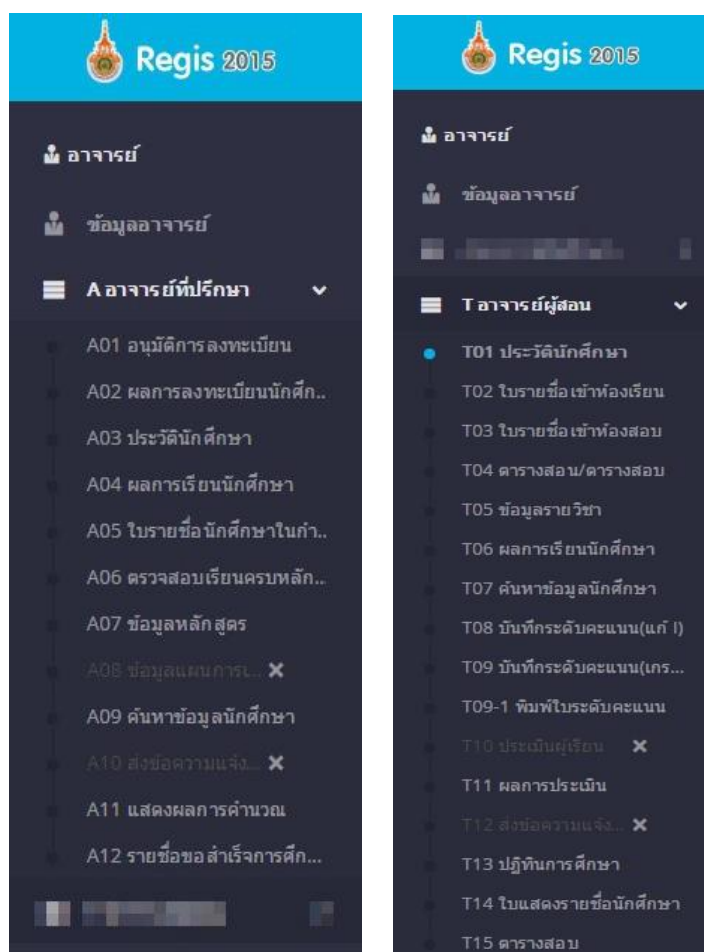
Regis 2015

อาจารย์

ข้อมูลอาจารย์

A อาจารย์ที่ปรึกษา

A01 อนุมัติการลงทะเบียน

A02 ผลการลงทะเบียนนักศึก..

A03 ประวัตินักศึกษา

A04 ผลการเรียนนักศึกษา

A05 ใบรายชื่อนักศึกษาในกำ..

A06 ตรวจสอบเรียนครบหลัก..

A07 ข้อมูลหลักสูตร

A08 ข้อมูลแผนการเ..

A09 ค้นหาข้อมูลนักศึกษา

A10 ส่งข้อความแจ้ง..

A11 แสดงผลการคำนวณ

A12 รายชื่อขอสำเร็จการศึก..

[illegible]

Regis 2015

อาจารย์

ข้อมูลอาจารย์

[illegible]

T อาจารย์ผู้สอน

T01 ประวัตินักศึกษา

T02 ใบรายชื่อเข้าห้องเรียน

T03 ใบรายชื่อเข้าห้องสอบ

T04 ตารางสอน/ตารางสอบ

T05 ข้อมูลรายวิชา

T06 ผลการเรียนนักศึกษา

T07 ค้นหาข้อมูลนักศึกษา

T08 บันทึกระดับคะแนน(แก้ I)

T09 บันทึกระดับคะแนน(เกร...

T09-1 พิมพ์ใบระดับคะแนน

T10 ประเมินผู้เรียน

T11 ผลการประเมิน

T12 ส่งข้อความแจ้ง..

T13 ปฏิทินการศึกษา

T14 ใบแสดงรายชื่อนักศึกษา

T15 ตารางสอบ